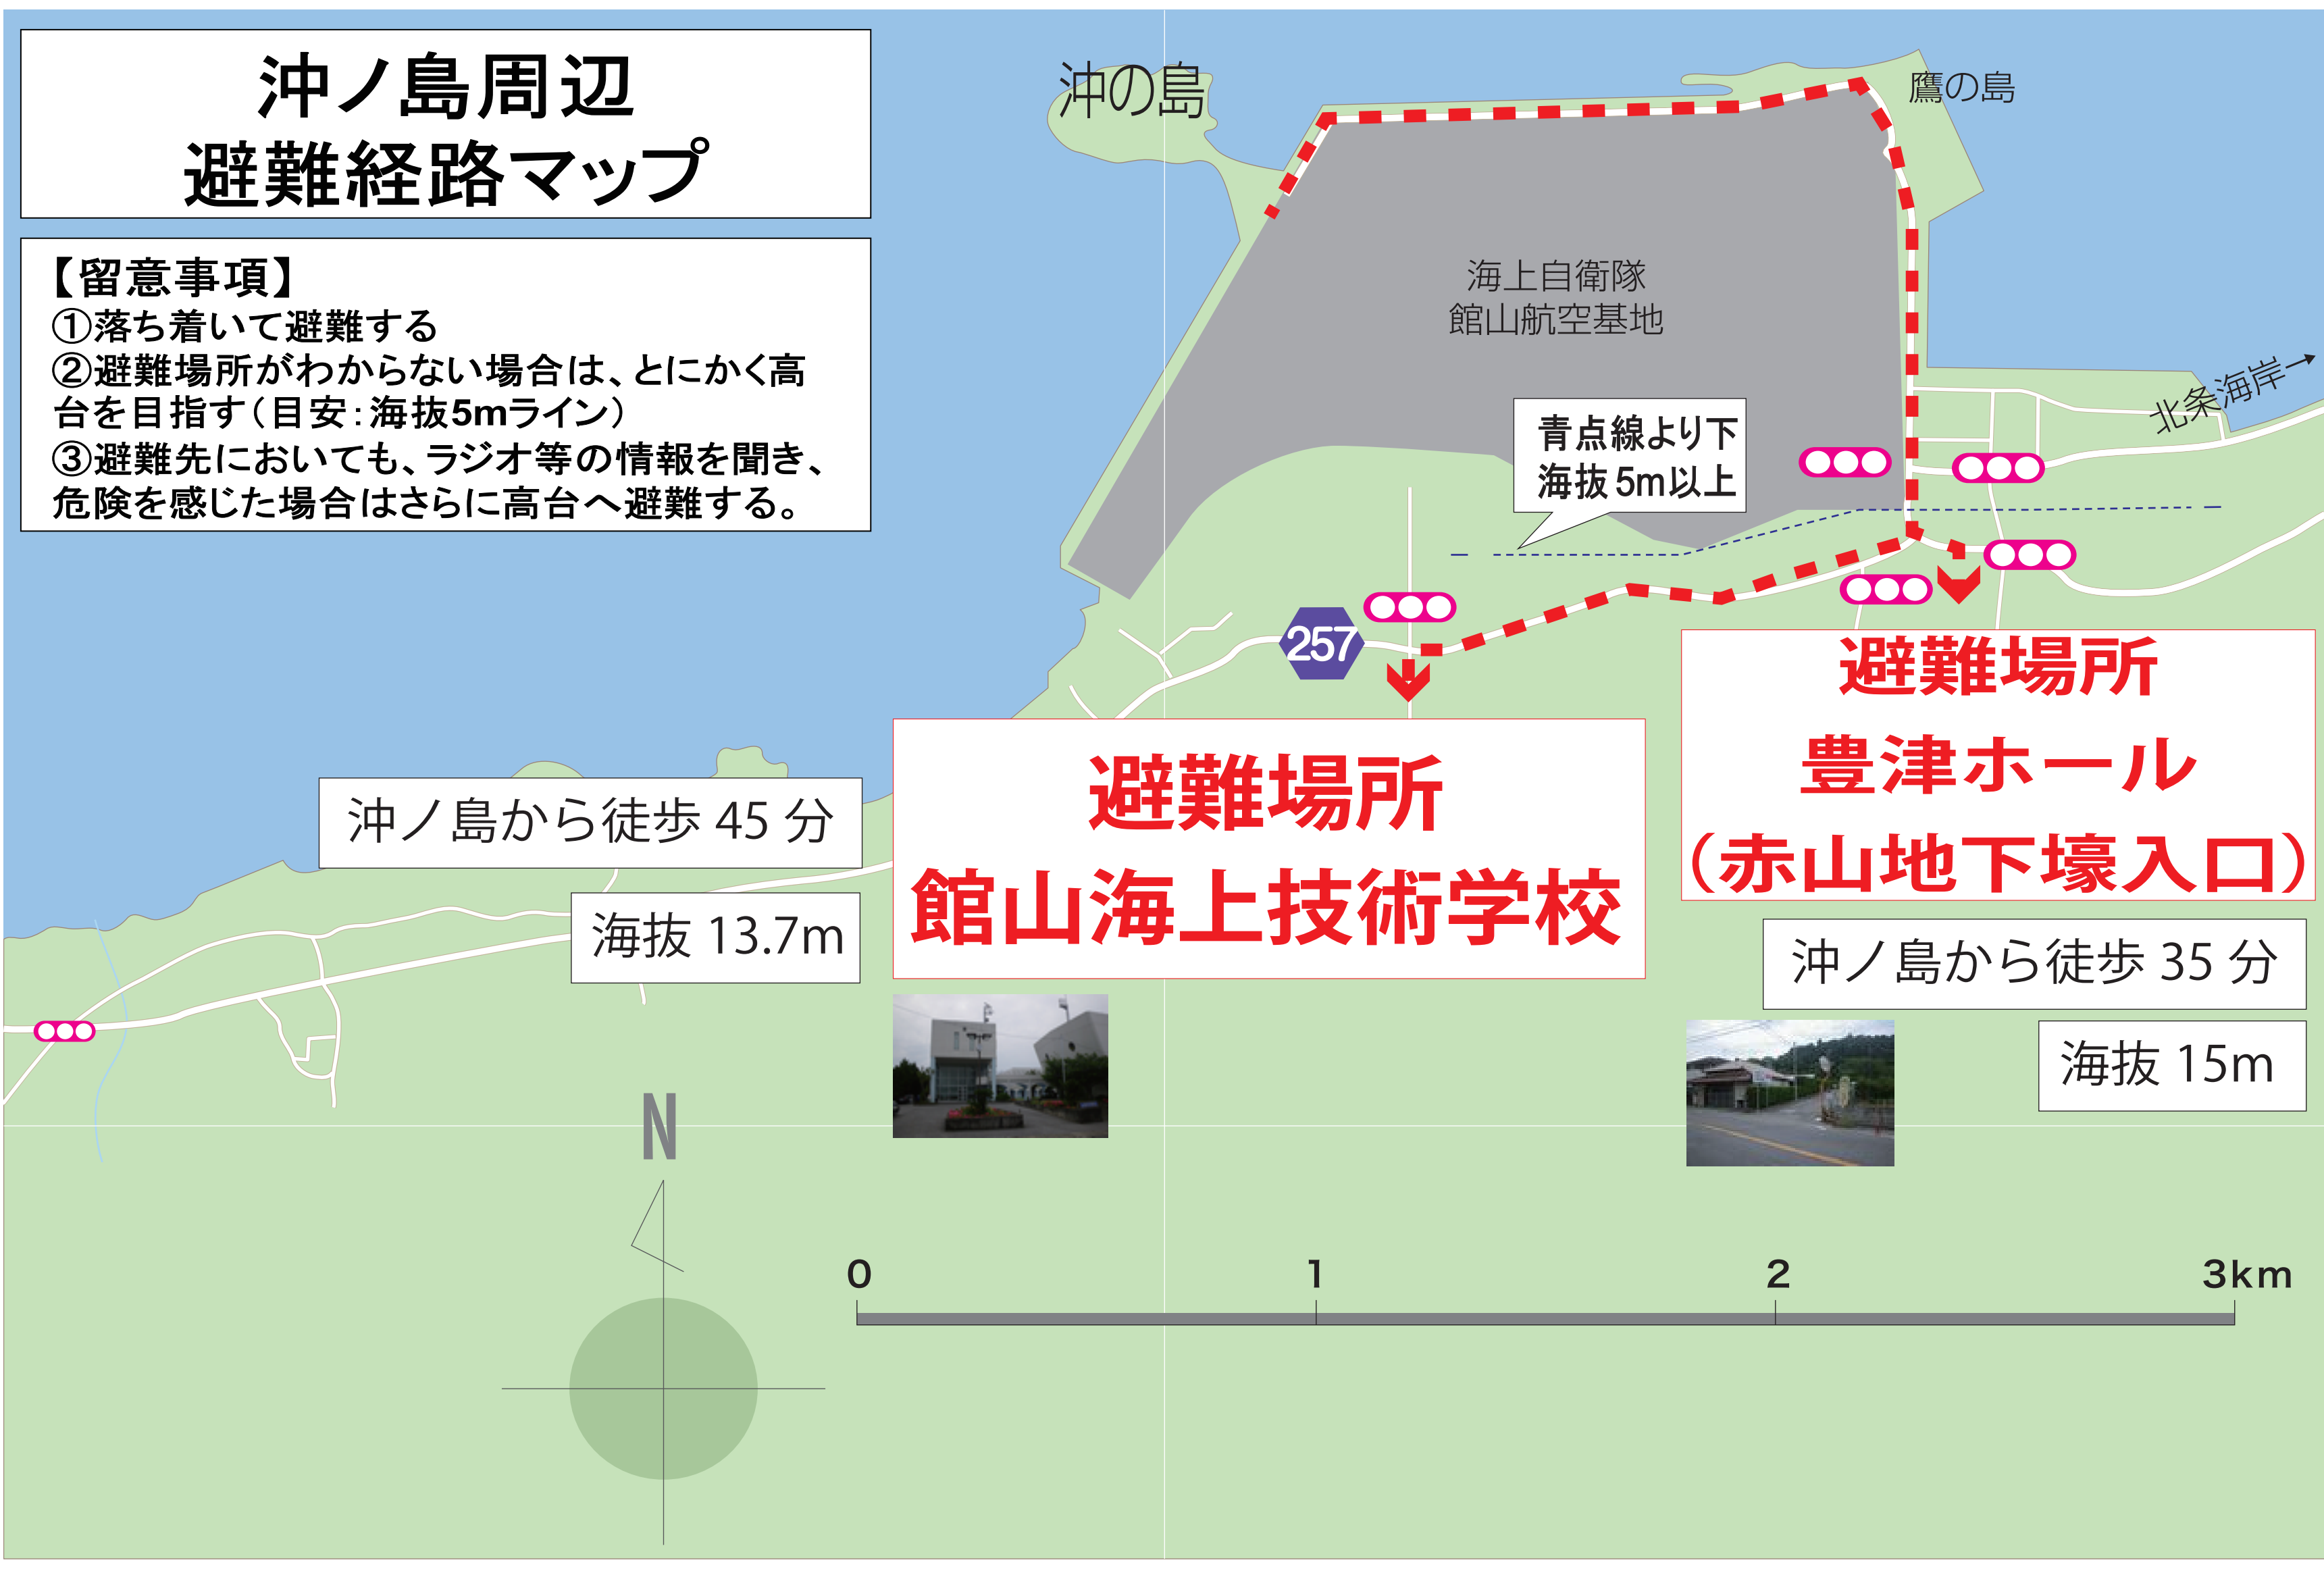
沖ノ島周辺
避難経路マップ

【留意事項】
①落ち着いて避難する
②避難場所がわからない場合は、とにかく高台を目指す（目安：海抜5mライン）
③避難先においても、ラジオ等の情報を聞き、危険を感じた場合はさらに高台へ避難する。

沖の島

鷹の島

海上自衛隊
館山航空基地

北条海岸

青点線より下
海抜5m以上

257

避難場所
館山海上技術学校

避難場所
豊津ホール
（赤山地下壕入口）

沖ノ島から徒歩 45 分

海抜 13.7m

沖ノ島から徒歩 35 分

海抜 15m

N

0
1
2
3km